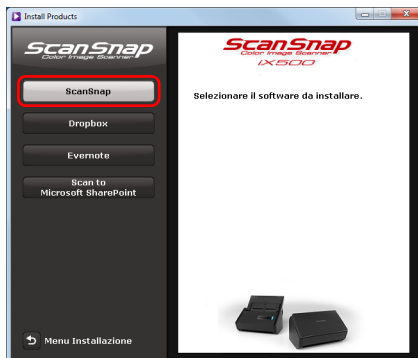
Install Products

ScanSnap
Color Image Scanner

ScanSnap

Dropbox

Evernote

Scan to Microsoft SharePoint

Menu Installazione

ScanSnap
Color Image Scanner
iX500

Selezionare il software da installare.